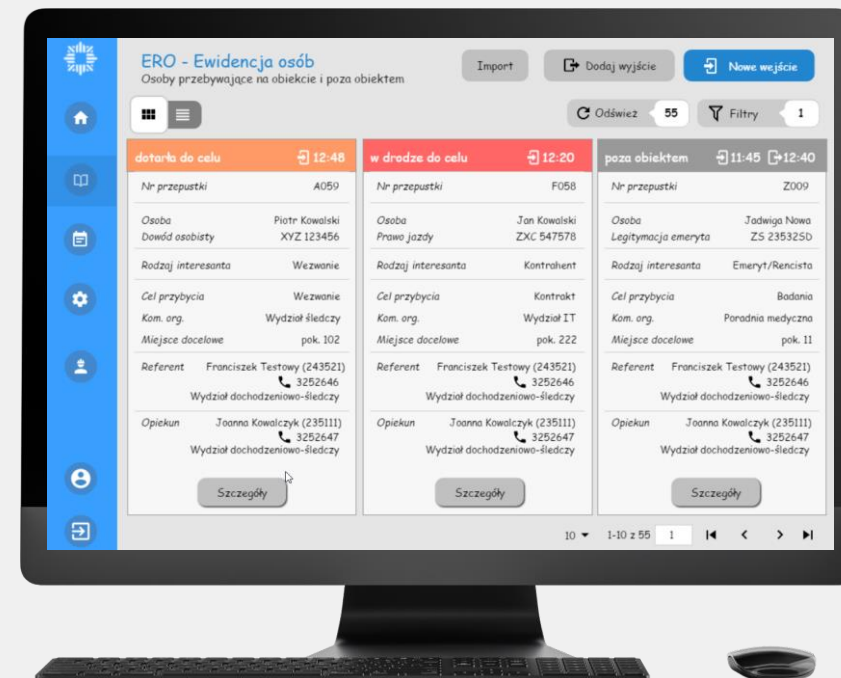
ERO - Ewidencja osób
Osoby przebywające na obiekcie i poza obiektem

Import
Dodaj wyjście
Nowe wejście

Odśwież 55
Filtry 1

dotarła do celu 12:48
Nr przepustki A059
Osoba Piotr Kowalski
Dowód osobisty XYZ 123456
Rodzaj interesanta Wezwanie
Cel przybycia Wezwanie
Kom. org. Wydział śledczy
Miejsce docelowe pok. 102
Referent Franciszek Testowy (243521) 3252646 Wydział dochodzeniowo-śledczy
Opiekun Joanna Kowalczyk (235111) 3252647 Wydział dochodzeniowo-śledczy
Szczegóły

w drodze do celu 12:20
Nr przepustki F058
Osoba Jan Kowalski
Prawo jazdy ZXC 547578
Rodzaj interesanta Kontrahent
Cel przybycia Kontrakt
Kom. org. Wydział IT
Miejsce docelowe pok. 222
Referent Franciszek Testowy (243521) 3252646 Wydział dochodzeniowo-śledczy
Opiekun Joanna Kowalczyk (235111) 3252647 Wydział dochodzeniowo-śledczy
Szczegóły

poza obiektem 11:45 12:40
Nr przepustki Z009
Osoba Jadwiga Nowa
Legitymacja emeryta ZS 235325D
Rodzaj interesanta Emeryt/Rencista
Cel przybycia Badania
Kom. org. Poradnia medyczna
Miejsce docelowe pok. 11
Referent Franciszek Testowy (243521) 3252646 Wydział dochodzeniowo-śledczy
Opiekun Joanna Kowalczyk (235111) 3252647 Wydział dochodzeniowo-śledczy
Szczegóły

10 1-10 z 55 1